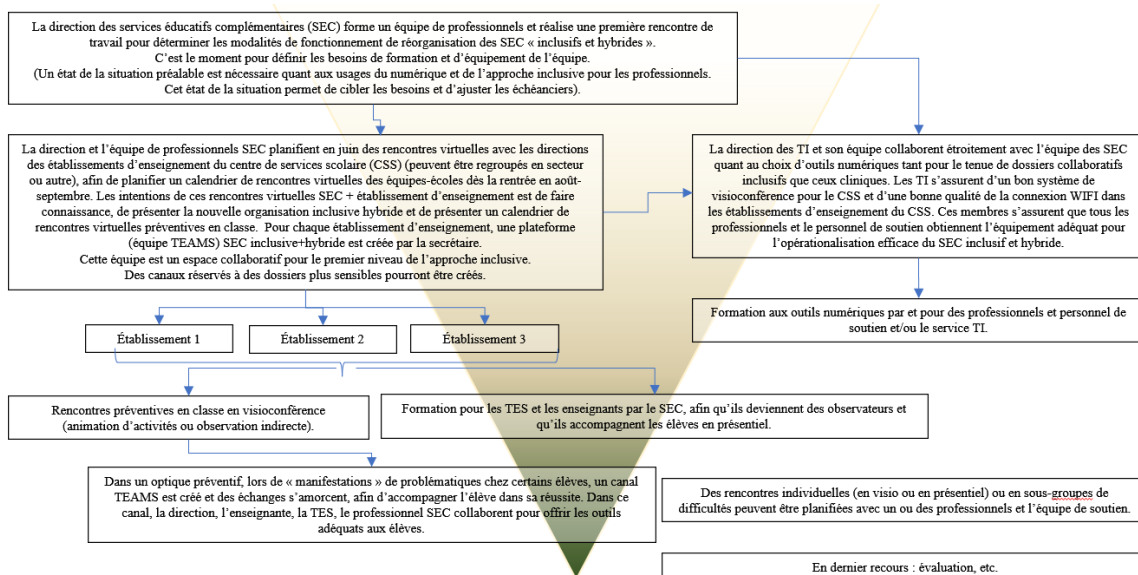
La direction des services éducatifs complémentaires (SEC) forme un équipe de professionnels et réalise une première rencontre de travail pour déterminer les modalités de fonctionnement de réorganisation des SEC « inclusifs et hybrides ».
C'est le moment pour définir les besoins de formation et d'équipement de l'équipe.
(Un état de la situation préalable est nécessaire quant aux usages du numérique et de l'approche inclusive pour les professionnels. Cet état de la situation permet de cibler les besoins et d'ajuster les échéanciers).

La direction et l'équipe de professionnels SEC planifient en juin des rencontres virtuelles avec les directions des établissements d'enseignement du centre de services scolaire (CSS) (peuvent être regroupés en secteur ou autre), afin de planifier un calendrier de rencontres virtuelles des équipes-écoles dès la rentrée en août-septembre. Les intentions de ces rencontres virtuelles SEC + établissement d'enseignement est de faire connaissance, de présenter la nouvelle organisation inclusive hybride et de présenter un calendrier de rencontres virtuelles préventives en classe. Pour chaque établissement d'enseignement, une plateforme (équipe TEAMS) SEC inclusive+hybride est créée par la secrétaire.
Cette équipe est un espace collaboratif pour le premier niveau de l'approche inclusive.
Des canaux réservés à des dossiers plus sensibles pourront être créés.

La direction des TI et son équipe collaborent étroitement avec l'équipe des SEC quant au choix d'outils numériques tant pour le tenue de dossiers collaboratifs inclusifs que ceux cliniques. Les TI s'assurent d'un bon système de visioconférence pour le CSS et d'une bonne qualité de la connexion WIFI dans les établissements d'enseignement du CSS. Ces membres s'assurent que tous les professionnels et le personnel de soutien obtiennent l'équipement adéquat pour l'opérationalisation efficace du SEC inclusif et hybride.

Formation aux outils numériques par et pour des professionnels et personnel de soutien et/ou le service TI.

Établissement 1

Établissement 2

Établissement 3

Rencontres préventives en classe en visioconférence (animation d'activités ou observation indirecte).

Formation pour les TES et les enseignants par le SEC, afin qu'ils deviennent des observateurs et qu'ils accompagnent les élèves en présentiel.

Dans un optique préventif, lors de « manifestations » de problématiques chez certains élèves, un canal TEAMS est créé et des échanges s'amorcent, afin d'accompagner l'élève dans sa réussite. Dans ce canal, la direction, l'enseignante, la TES, le professionnel SEC collaborent pour offrir les outils adéquats aux élèves.

Des rencontres individuelles (en visio ou en présentiel) ou en sous-groupes de difficultés peuvent être planifiées avec un ou des professionnels et l'équipe de soutien.

En dernier recours : évaluation, etc.